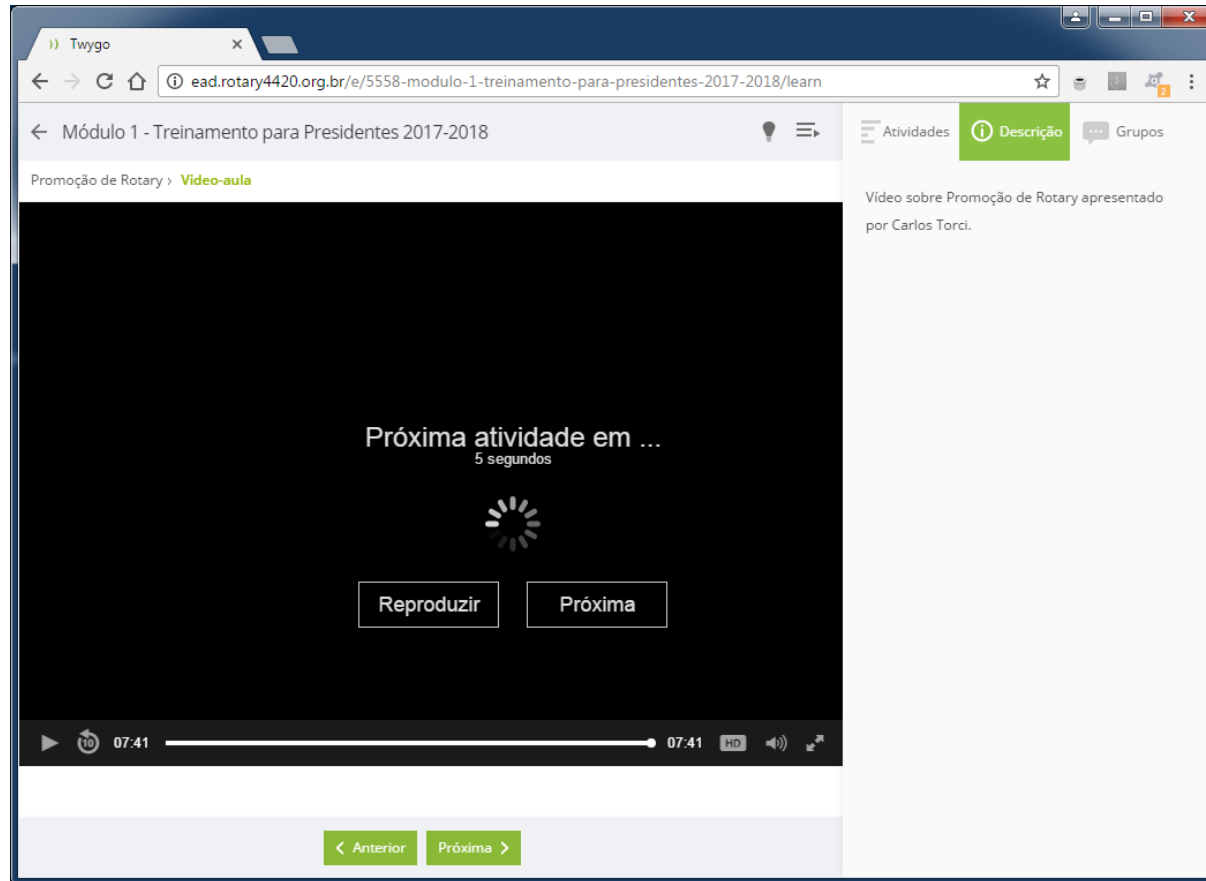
Twygo

ead.rotary4420.org.br/e/5558-modulo-1-treinamento-para-presidentes-2017-2018/learn

← Módulo 1 - Treinamento para Presidentes 2017-2018

Atividades
Descrição
Grupos

Promoção de Rotary › Video-aula

Vídeo sobre Promoção de Rotary apresentado por Carlos Torci.

Próxima atividade em ...
5 segundos

Reproduzir
Próxima

10
07:41
07:41
HD

‹ Anterior
Próxima ›